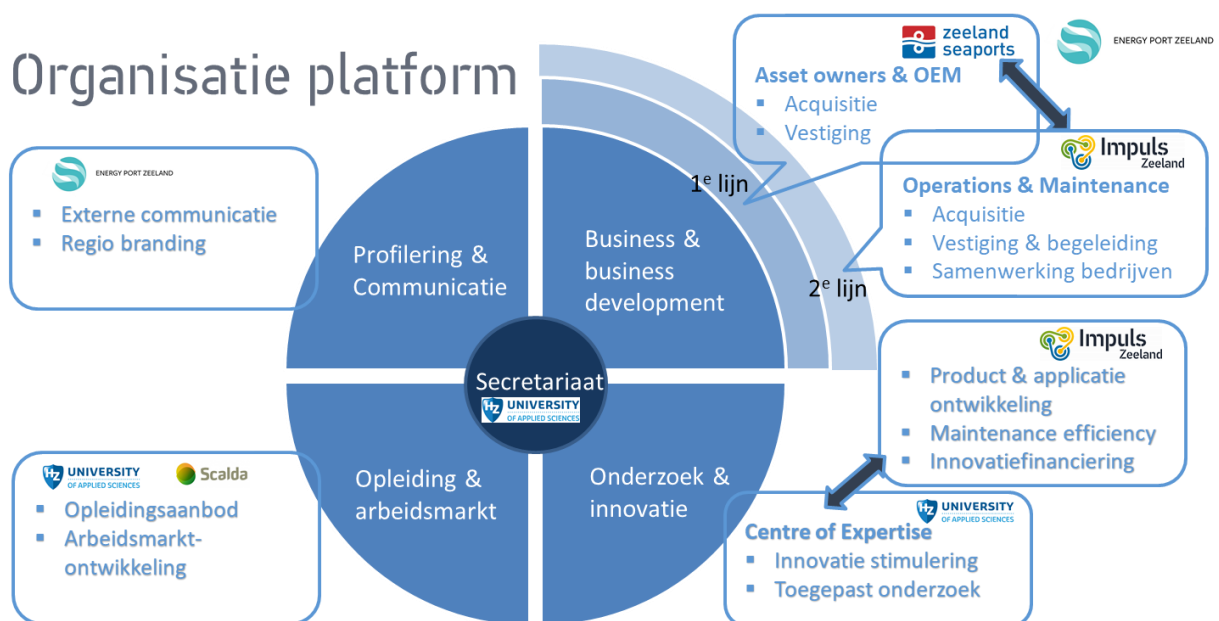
Organisatie platform

ENERGY PORT ZEELAND

zeeland seaports

Asset owners & OEM
- Acquisitie
- Vestiging

ENERGY PORT ZEELAND
- Externe communicatie
- Regio branding

Impuls Zeeland
Operations & Maintenance
- Acquisitie
- Vestiging & begeleiding
- Samenwerking bedrijven

$1^e$ lijn

$2^e$ lijn

Profilering & Communicatie

Business & business development

Secretariaat

HZ UNIVERSITY OF APPLIED SCIENCES

Opleiding & arbeidsmarkt

Onderzoek & innovatie

Impuls Zeeland
- Product & applicatie ontwikkeling
- Maintenance efficiency
- Innovatiefinanciering

HZ UNIVERSITY OF APPLIED SCIENCES Scalda
- Opleidingsaanbod
- Arbeidsmarkt-ontwikkeling

HZ UNIVERSITY OF APPLIED SCIENCES
Centre of Expertise
- Innovatie stimulering
- Toegepast onderzoek